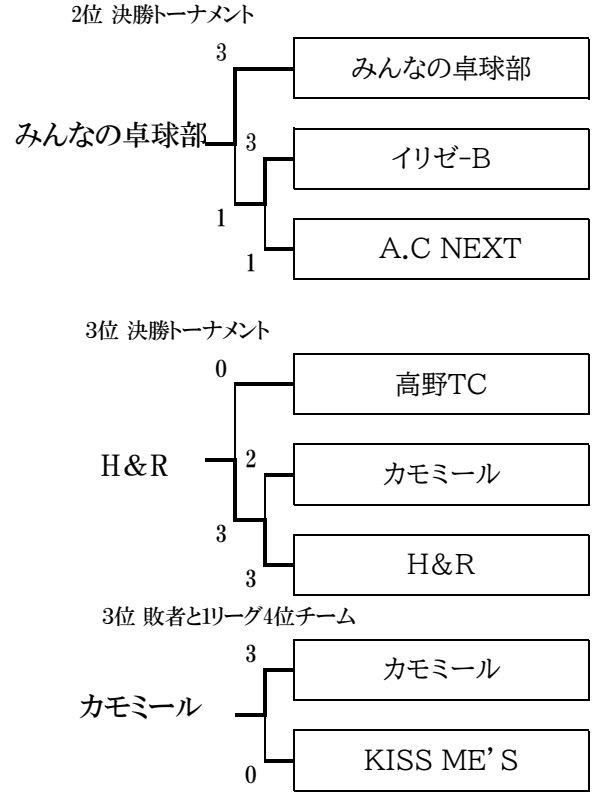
2位 決勝トーナメント

3
みんなの卓球部
みんなの卓球部
3
イリゼ-B
1
1
A.C NEXT

3位 決勝トーナメント

0
高野TC
H&R
2
カモミール
3
3
H&R

3位 敗者と1リーグ4位チーム

3
カモミール
カモミール
0
KISS ME' S